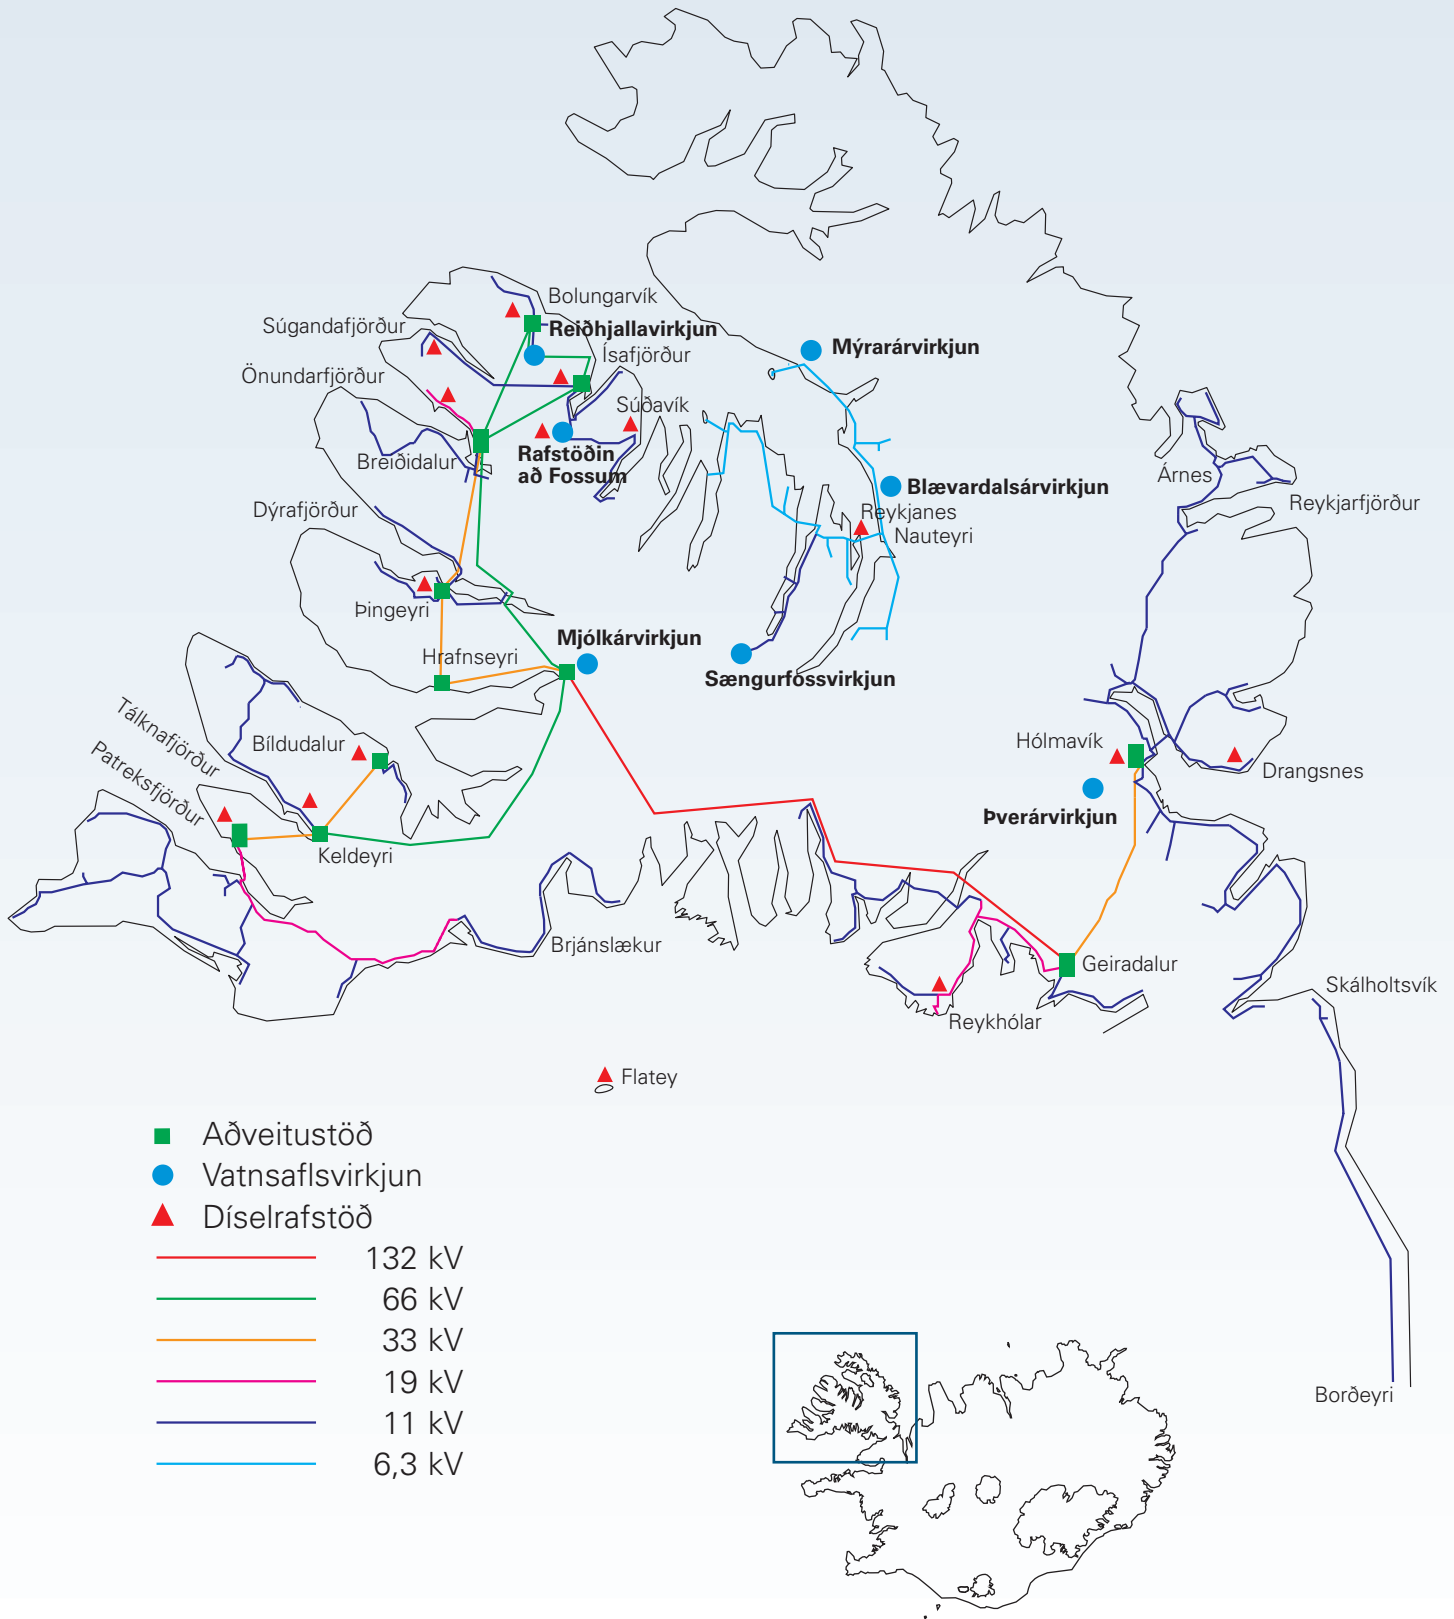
Bolungarvík
Súgandafjörður
Reiðhjallavirkjun
Ísafjörður
Mýrarárvirkjun
Önundarfjörður
Súðavík
Breiðidalur
Rafstöðin að Fossum
Blævardalsárvirkjun
Árnes
Reykjarfjörður
Dýrafjörður
Reykjanes
Nauteyri
Þingeyri
Mjólkárvirkjun
Sængurfossvirkjun
Hrafnseyri
Tálknafjörður
Bíldudalur
Hólmavík
Drangsnes
Patreksfjörður
Þverárvirkjun
Keldeyri
Brjánslækur
Geiradalur
Skálholtsvík
Reykhólar
Flatey

Aðveitustöð
Vatnsaflsvirkjun
Díselrafstöð
132 kV
66 kV
33 kV
19 kV
11 kV
6,3 kV

Borðeyri